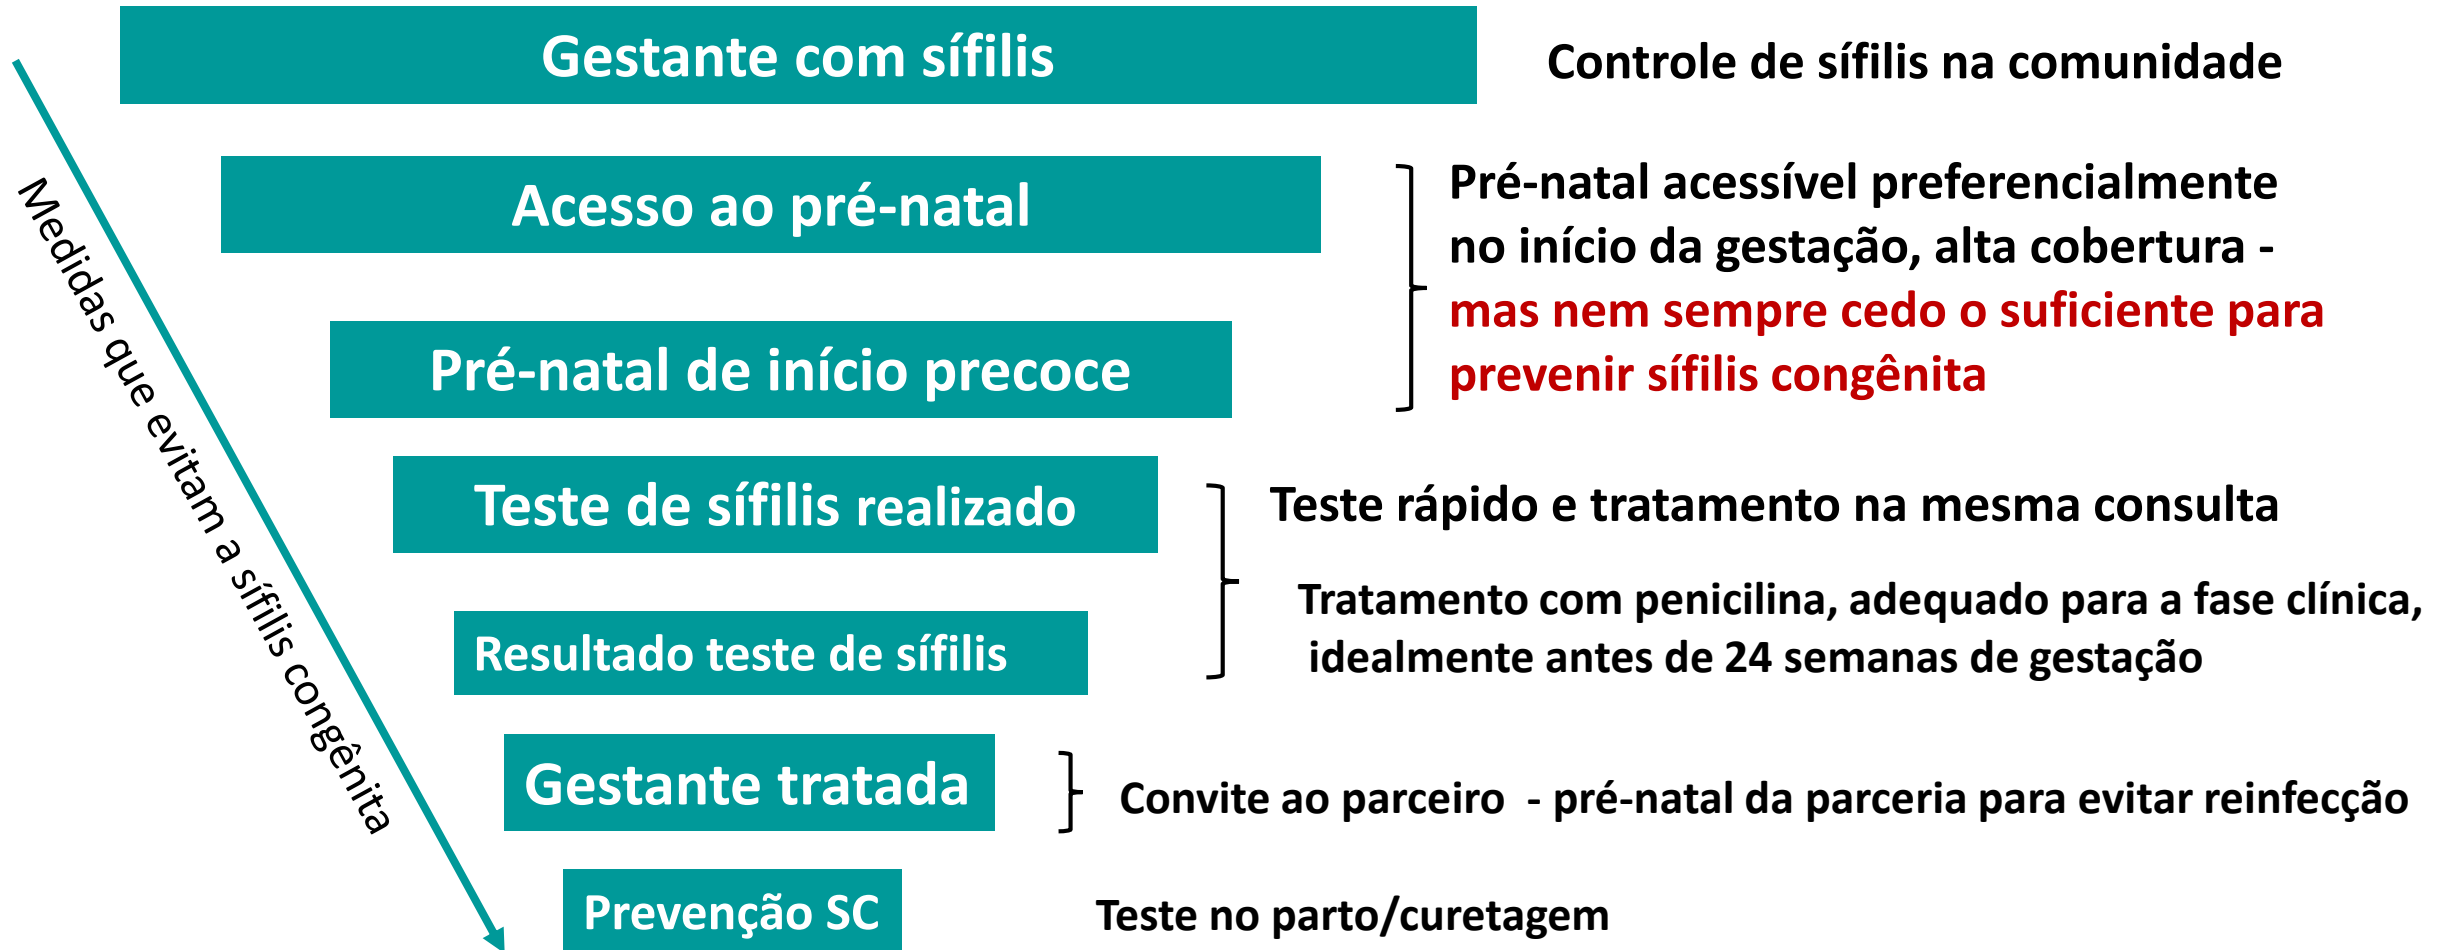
Gestante com sífilis

Controle de sífilis na comunidade

Medidas que evitam a sífilis congênita

Acesso ao pré-natal

Pré-natal de início precoce

Pré-natal acessível preferencialmente no início da gestação, alta cobertura - mas nem sempre cedo o suficiente para prevenir sífilis congênita

Teste de sífilis realizado

Resultado teste de sífilis

Teste rápido e tratamento na mesma consulta

Tratamento com penicilina, adequado para a fase clínica, idealmente antes de 24 semanas de gestação

Gestante tratada

Convite ao parceiro - pré-natal da parceria para evitar reinfecção

Prevenção SC

Teste no parto/curetagem